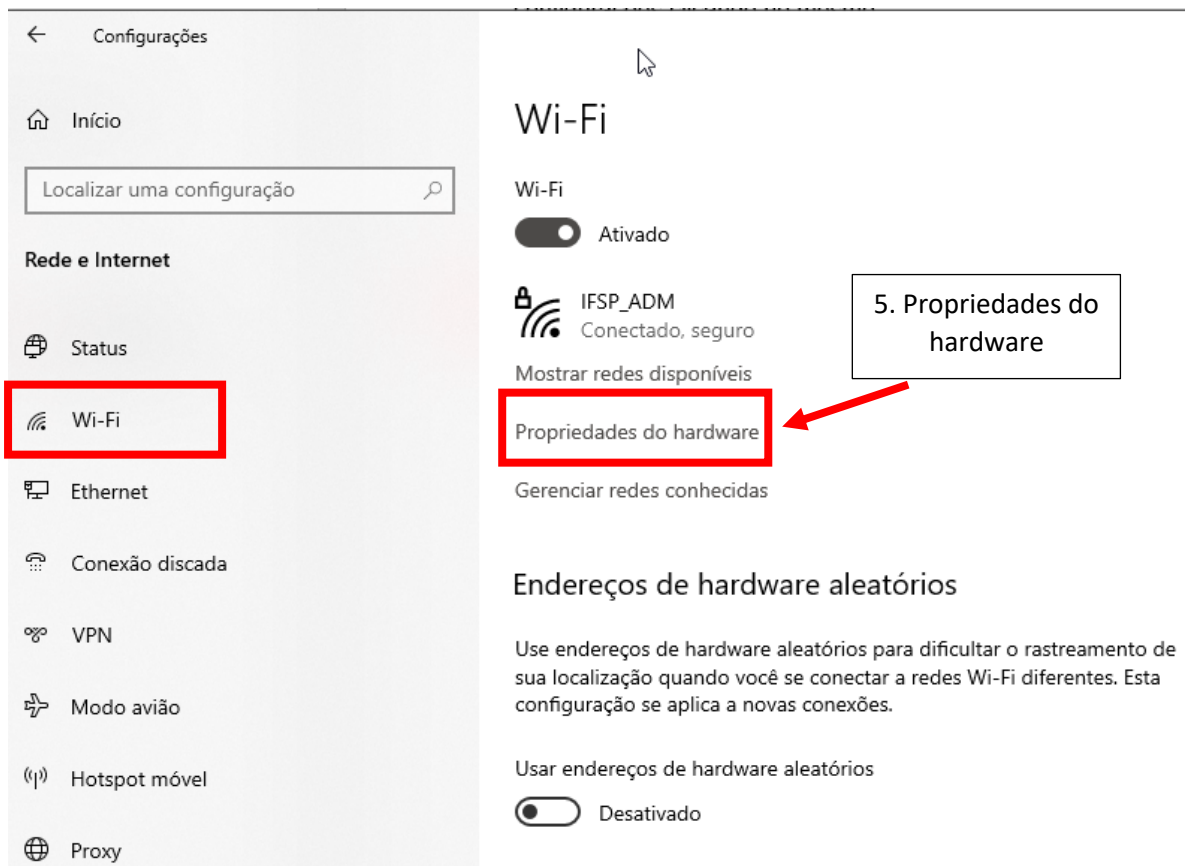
Configurações

Início

Localizar uma configuração

Rede e Internet

Status

Wi-Fi

Ethernet

Conexão discada

VPN

Modo avião

Hotspot móvel

Proxy

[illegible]

Wi-Fi

Wi-Fi

Ativado

IFSP_ADM
Conectado, seguro

5. Propriedades do hardware

Mostrar redes disponíveis

Propriedades do hardware

Gerenciar redes conhecidas

Endereços de hardware aleatórios

Use endereços de hardware aleatórios para dificultar o rastreamento de sua localização quando você se conectar a redes Wi-Fi diferentes. Esta configuração se aplica a novas conexões.

Usar endereços de hardware aleatórios

Desativado